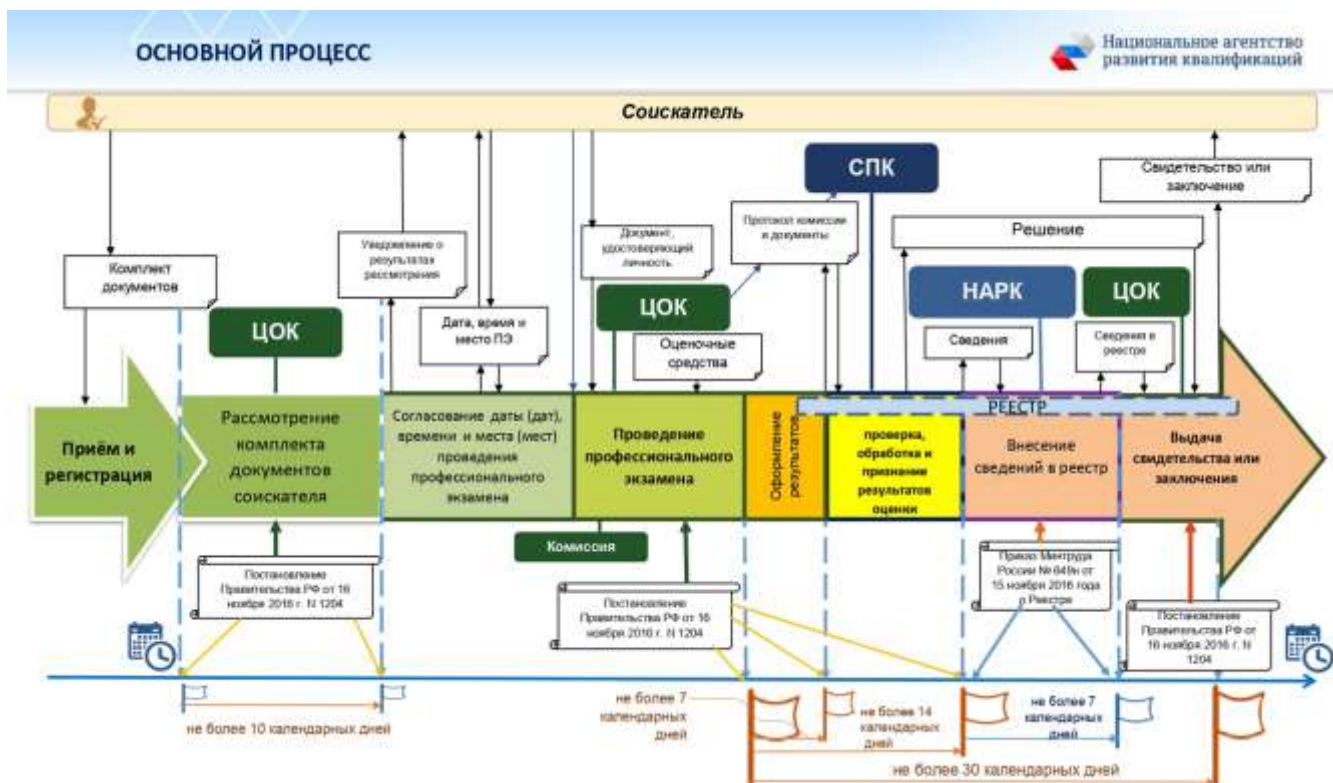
ОСНОВНОЙ ПРОЦЕСС

Национальное агентство развития квалификаций

Соискатель

СПК

Свидетельство или заключение

Комплект документов

Уведомление о результатах рассмотрения

Документ, удостоверяющий личность

Протокол комиссии и документы

Решение

ЦОК

Дата, время и место ПЭ

ЦОК

Оценочные средства

НАРК

ЦОК

Сведения

Сведения в реестр

РЕЕСТР

Приём и регистрация

Рассмотрение комплекта документов соискателя

Согласование даты (дат), времени и места (мест) проведения профессионального экзамена

Проведение профессионального экзамена

Оформление результатов

проверка, обработка и признание результатов оценки

Внесение сведений в реестр

Выдача свидетельства или заключения

Комиссия

Постановление Правительства РФ от 16 ноября 2016 г. N 1204

Постановление Правительства РФ от 16 ноября 2016 г. N 1204

Приказ Минтруда России № 649н от 15 ноября 2016 года о Реестре

Постановление Правительства РФ от 16 ноября 2016 г. N 1204

не более 10 календарных дней

не более 7 календарных дней

не более 14 календарных дней

не более 7 календарных дней

не более 30 календарных дней